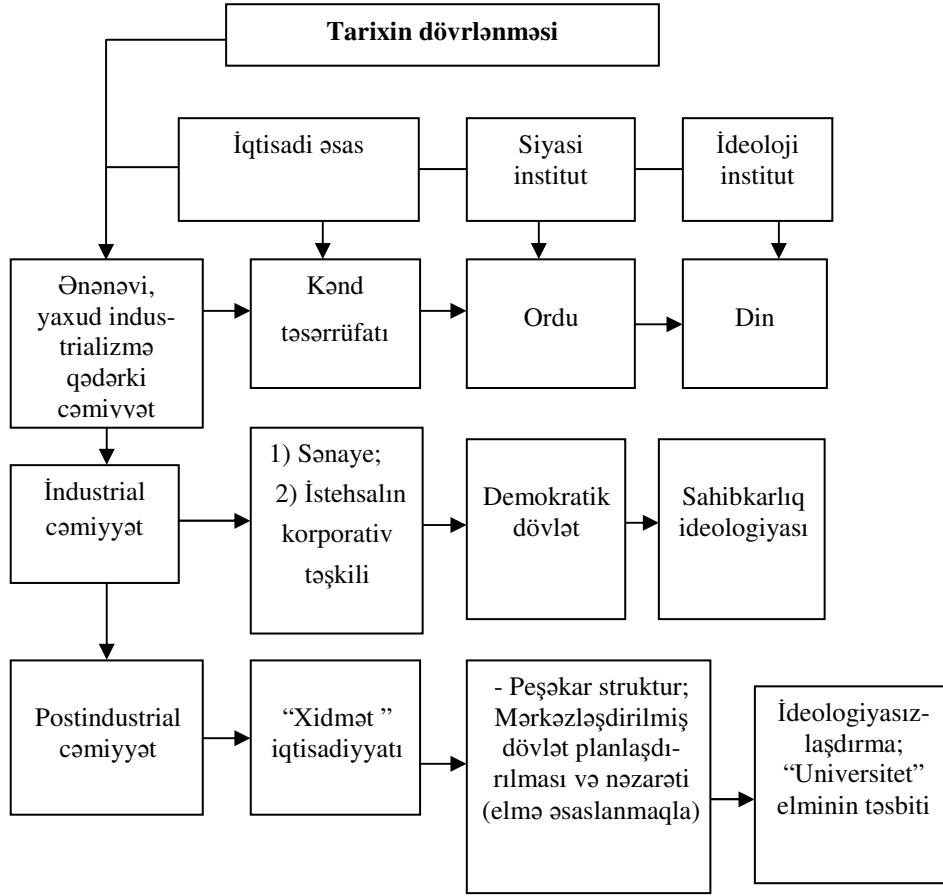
Tarixin dövrlənməsi

İqtisadi əsas

Siyasi institut

İdeoloji institut

Ənənəvi, yaxud industrializmə qədərki cəmiyyət

Kənd təsərrüfatı

Ordu

Din

İndustrial cəmiyyət

1) Sənaye;
2) İstehsalın korporativ təşkili

Demokratik dövlət

Sahibkarlıq ideologiyası

Postindustrial cəmiyyət

"Xidmət " iqtisadiyyatı

- Peşəkar struktur; Mərkəzləşdirilmiş dövlət planlaşdırılması və nəzarəti (elmə əsaslanmaqla)

İdeologiyasızlaşdırma; "Universitet" elminin təsbiti